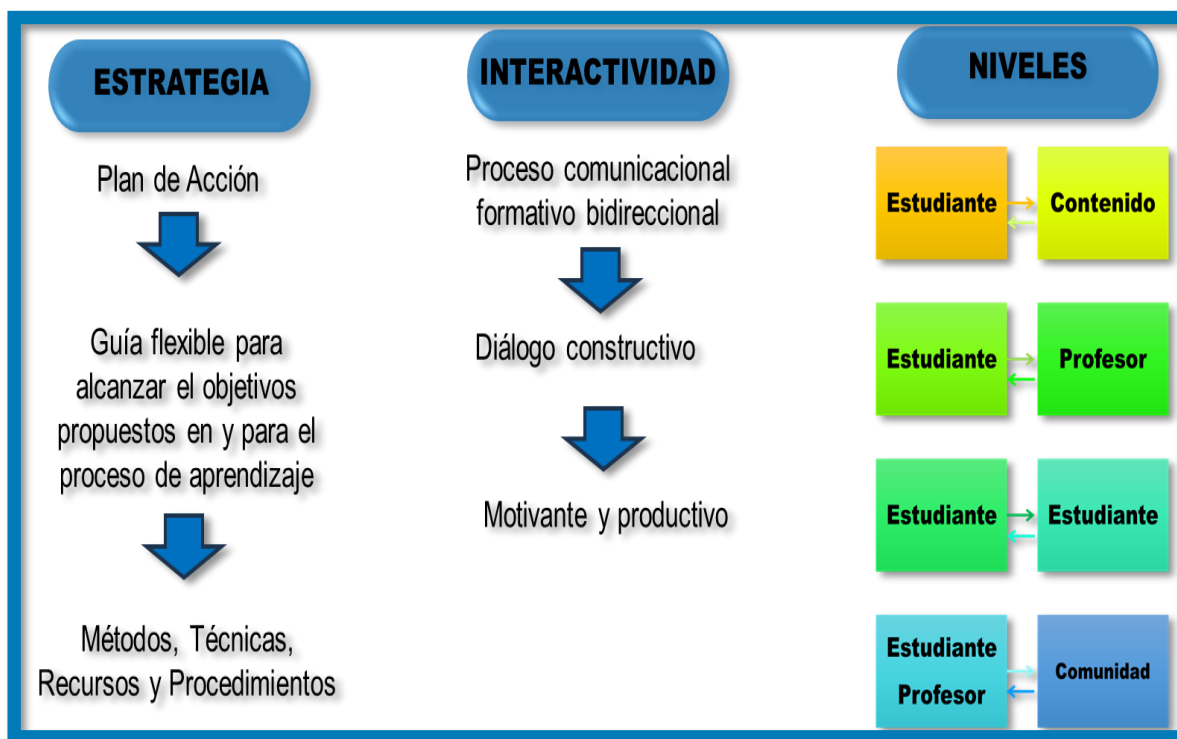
ESTRATEGIA

Plan de Acción

Guía flexible para alcanzar el objetivos propuestos en y para el proceso de aprendizaje

Métodos, Técnicas, Recursos y Procedimientos

INTERACTIVIDAD

Proceso comunicacional formativo bidireccional

Diálogo constructivo

Motivante y productivo

NIVELES

Estudiante | Contenido

Estudiante | Profesor

Estudiante | Estudiante

Estudiante Profesor | Comunidad